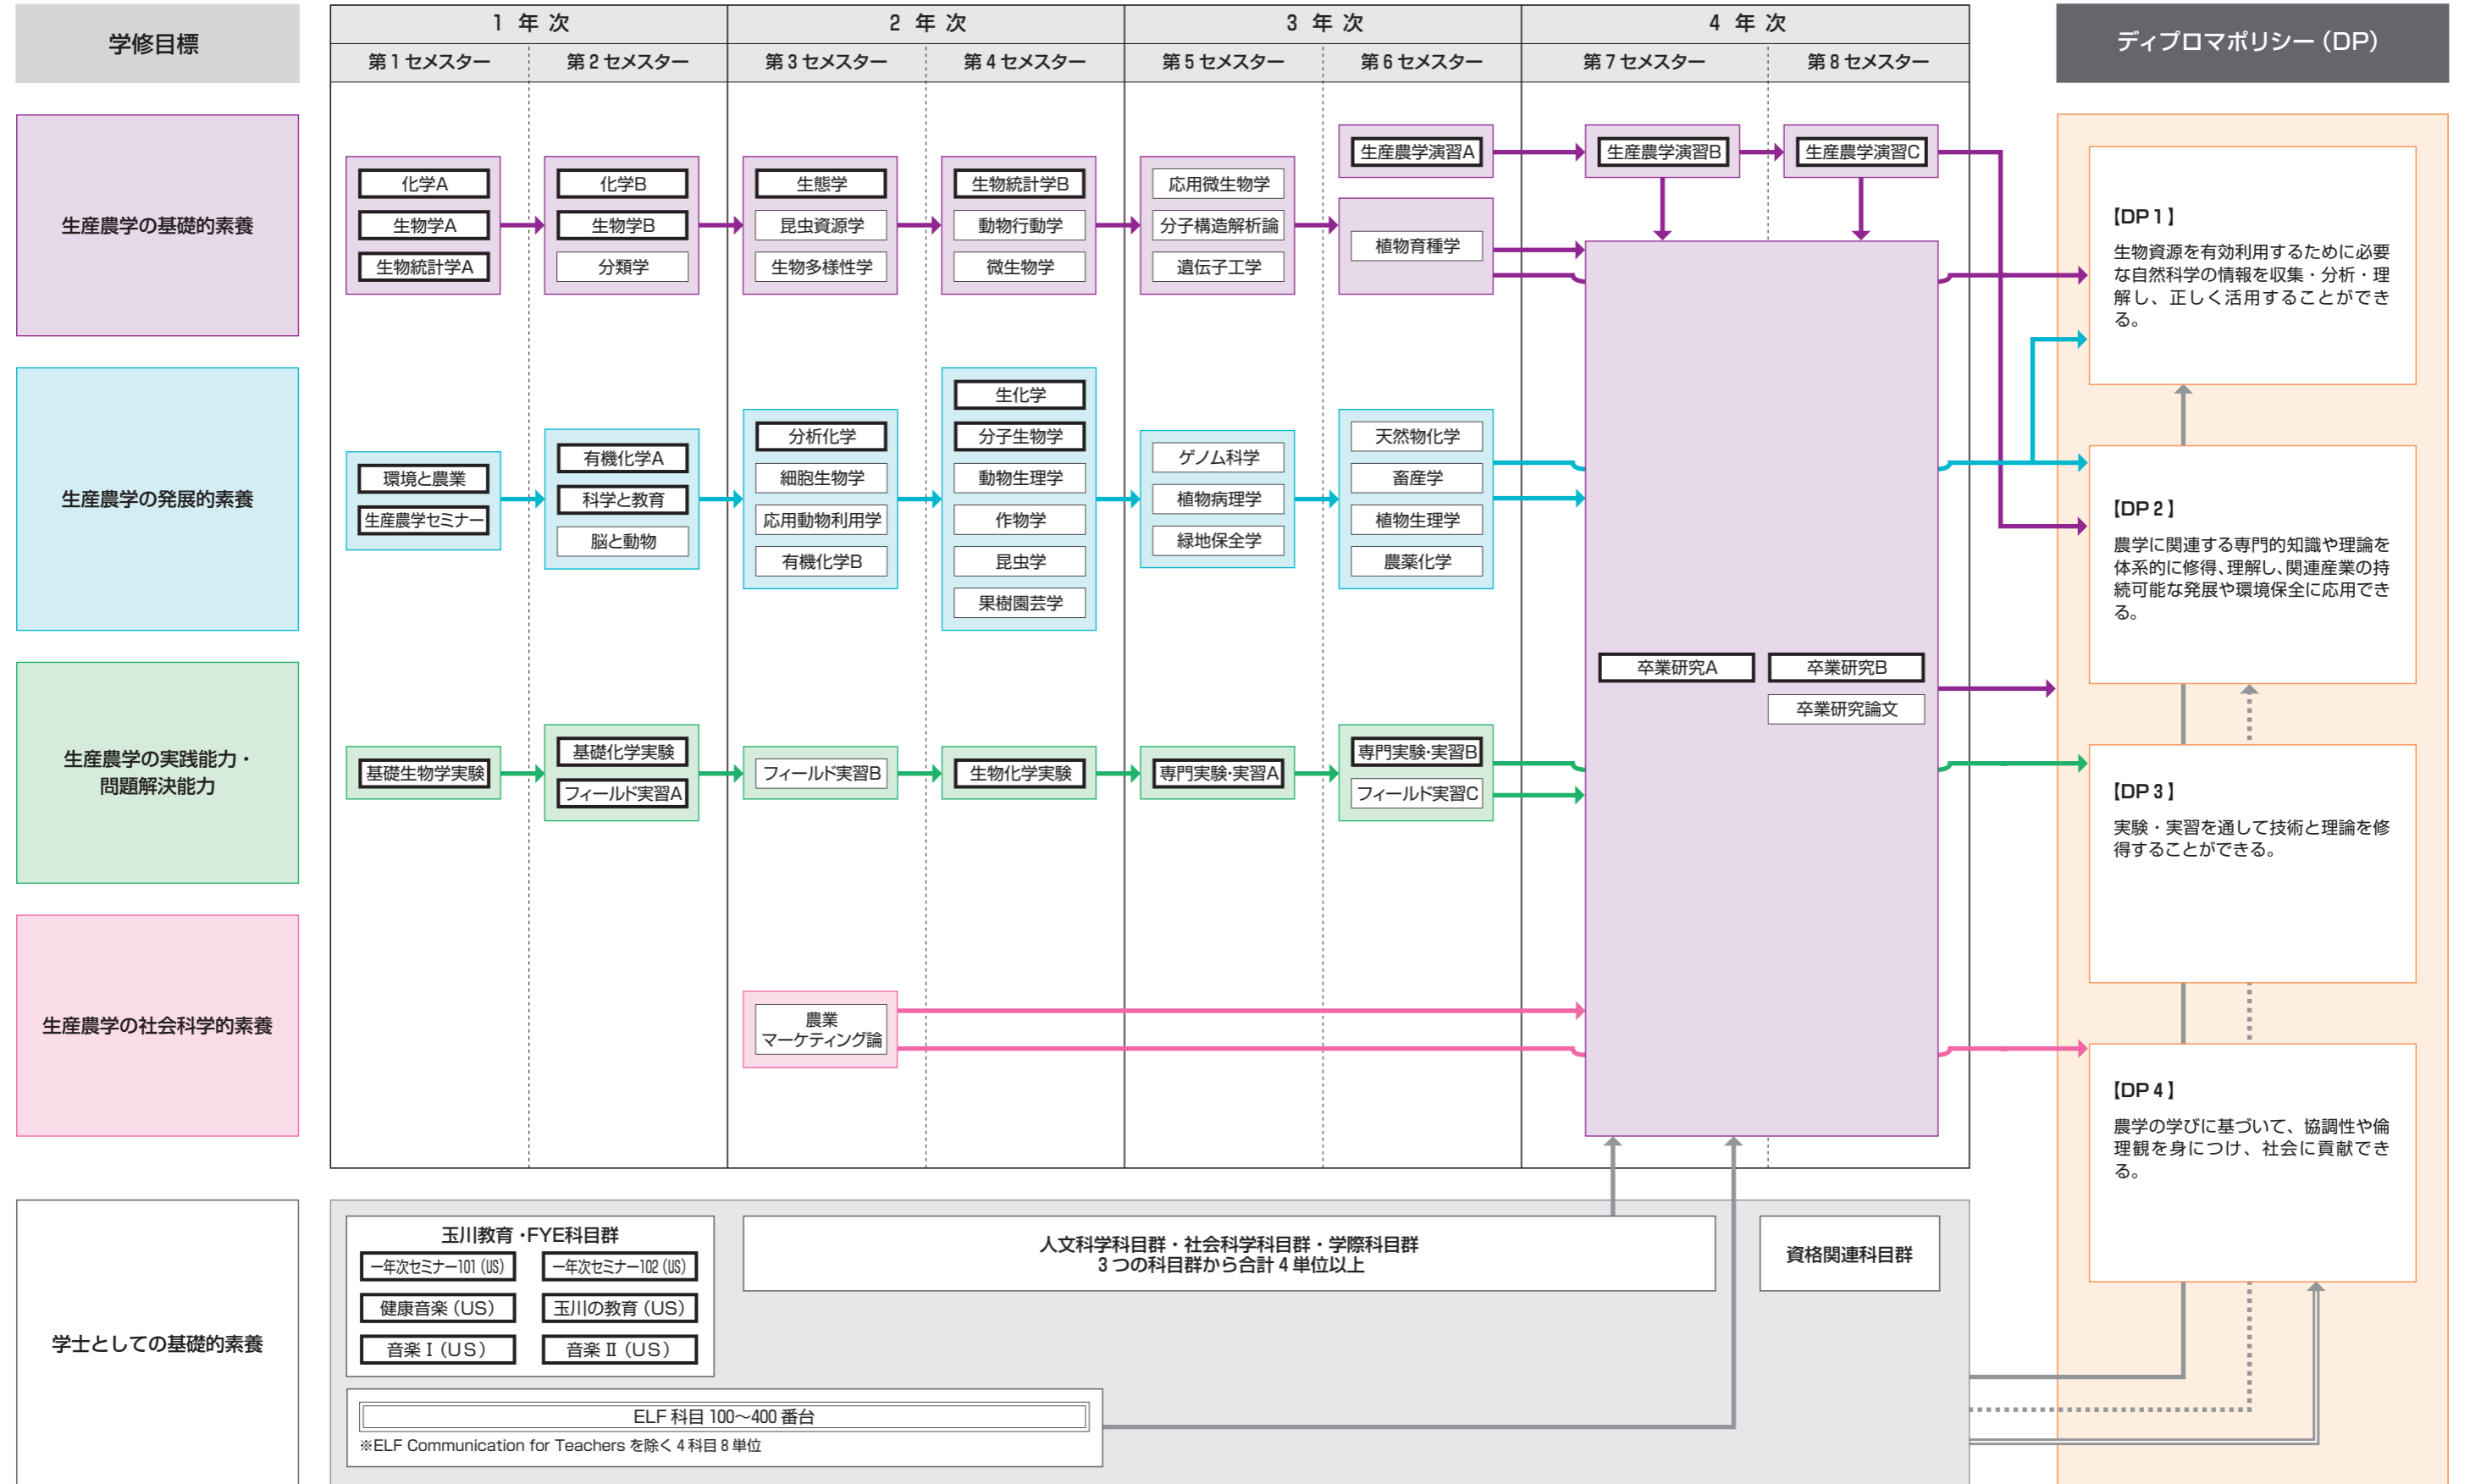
学修目標

| 1 年 次 | | 2 年 次 | | 3 年 次 | | 4 年 次 | |
|---|---|---|---|---|---|---|---|
| 第1セメスター | 第2セメスター | 第3セメスター | 第4セメスター | 第5セメスター | 第6セメスター | 第7セメスター | 第8セメスター |

ディプロマポリシー（DP）

生産農学の基礎的素養

化学A
生物学A
生物統計学A

化学B
生物学B
分類学

生態学
昆虫資源学
生物多様性学

生物統計学B
動物行動学
微生物学

応用微生物学
分子構造解析論
遺伝子工学

生産農学演習A
植物育種学

生産農学演習B

生産農学演習C

生産農学の発展的素養

環境と農業
生産農学セミナー

有機化学A
科学と教育
脳と動物

分析化学
細胞生物学
応用動物利用学
有機化学B

生化学
分子生物学
動物生理学
作物学
昆虫学
果樹園芸学

ゲノム科学
植物病理学
緑地保全学

天然物化学
畜産学
植物生理学
農薬化学

卒業研究A
卒業研究B
卒業研究論文

生産農学の実践能力・問題解決能力

基礎生物学実験

基礎化学実験
フィールド実習A

フィールド実習B

生物化学実験

専門実験･実習A

専門実験･実習B
フィールド実習C

生産農学の社会科学的素養

農業マーケティング論

【DP1】
生物資源を有効利用するために必要な自然科学の情報を収集・分析・理解し、正しく活用することができる。

【DP2】
農学に関連する専門的知識や理論を体系的に修得、理解し、関連産業の持続可能な発展や環境保全に応用できる。

【DP3】
実験・実習を通して技術と理論を修得することができる。

【DP4】
農学の学びに基づいて、協調性や倫理観を身につけ、社会に貢献できる。

学士としての基礎的素養

玉川教育・FYE科目群
一年次セミナー101（US）
一年次セミナー102（US）
健康音楽（US）
玉川の教育（US）
音楽Ⅰ（US）
音楽Ⅱ（US）

人文科学科目群・社会科学科目群・学際科目群
3つの科目群から合計4単位以上

資格関連科目群

ELF科目 100～400番台
※ELF Communication for Teachers を除く4科目8単位